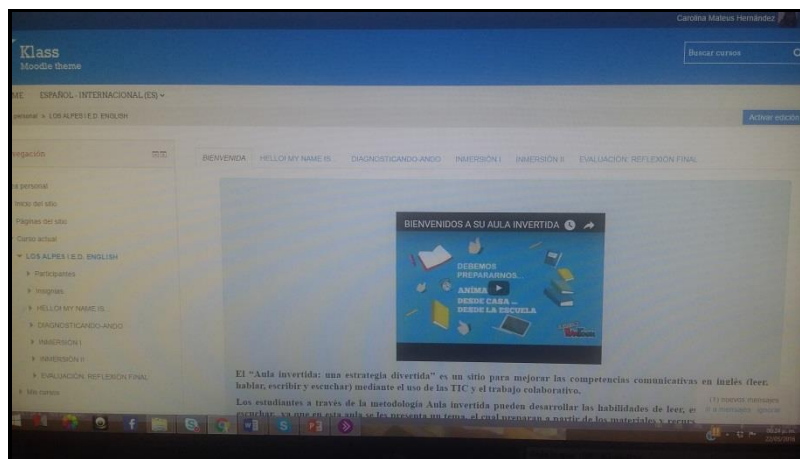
Carolina Mateus Hernández

Klass
Moodle theme

Buscar cursos

ME ESPAÑOL - INTERNACIONAL (ES)

personal > LOS ALPES I.E.D. ENGLISH

Activar edición

vegación

a personal
Inicio del sitio
Páginas del sitio
Curso actual
LOS ALPES I.E.D. ENGLISH
Participantes
Insignias
HELLO! MY NAME IS...
DIAGNOSTICANDO-ANDO
INMERSIÓN I
INMERSIÓN II
EVALUACIÓN: REFLEXIÓN FINAL
Mis cursos

BIENVENIDA HELLO! MY NAME IS... DIAGNOSTICANDO-ANDO INMERSIÓN I INMERSIÓN II EVALUACIÓN: REFLEXIÓN FINAL

BIENVENIDOS A SU AULA INVERTIDA

DEBEMOS PREPARARNOS... ANÍMA... DESDE CASA ... DESDE LA ESCUELA

El "Aula invertida: una estrategia divertida" es un sitio para mejorar las competencias comunicativas en inglés (leer, hablar, escribir y escuchar) mediante el uso de las TIC y el trabajo colaborativo.

Los estudiantes a través de la metodología Aula invertida pueden desarrollar las habilidades de leer, escuchar, ya que en esta aula se les presenta un tema, el cual prepararán a partir de los materiales y recurs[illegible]

(1) nuevos mensajes
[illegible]